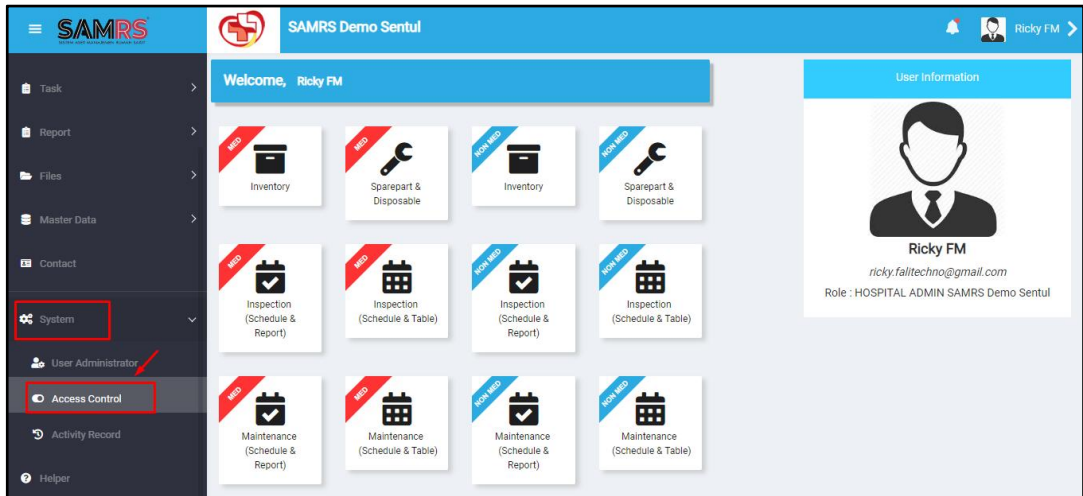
SAMRS

SAMRS Demo Sentul

Ricky FM

Task

Report

Files

Master Data

Contact

System

User Administrator

Access Control

Activity Record

Helper

Welcome, Ricky FM

MED
Inventory

MED
Sparepart & Disposable

NON MED
Inventory

NON MED
Sparepart & Disposable

MED
Inspection (Schedule & Report)

MED
Inspection (Schedule & Table)

NON MED
Inspection (Schedule & Report)

NON MED
Inspection (Schedule & Table)

MED
Maintenance (Schedule & Report)

MED
Maintenance (Schedule & Table)

NON MED
Maintenance (Schedule & Report)

NON MED
Maintenance (Schedule & Table)

User Information

Ricky FM

ricky.falitechno@gmail.com

Role : HOSPITAL ADMIN SAMRS Demo Sentul